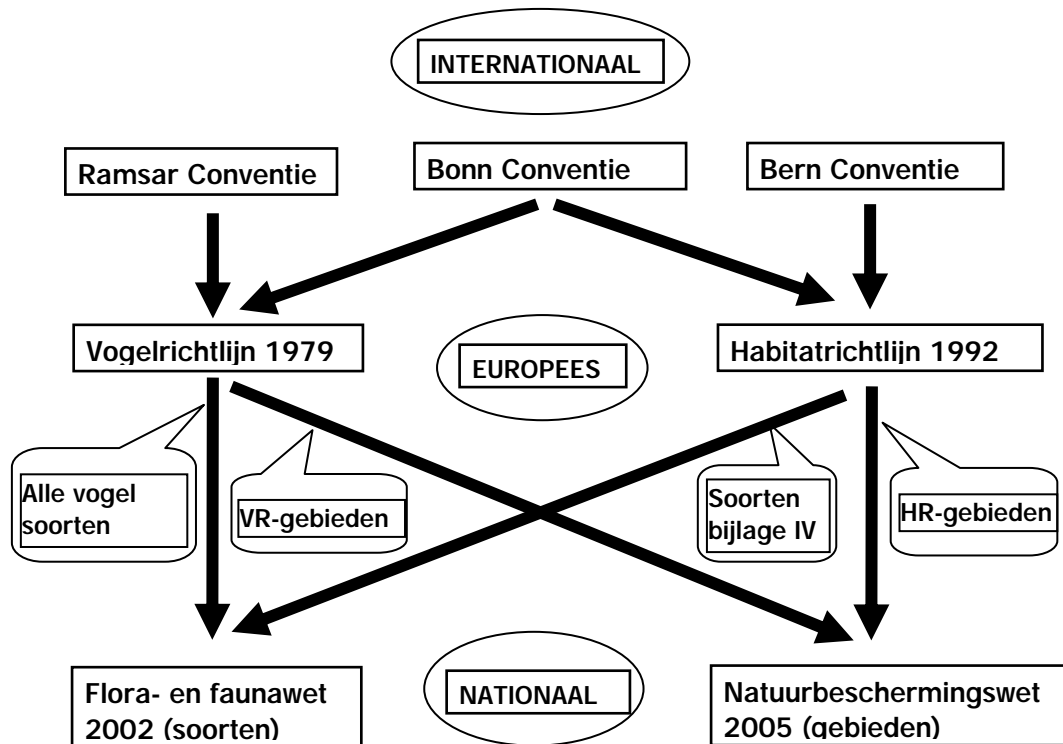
INTERNATIONAAL

Ramsar Conventie

Bonn Conventie

Bern Conventie

Vogelrichtlijn 1979

EUROPEES

Habitatrichtlijn 1992

Alle vogel soorten

VR-gebieden

Soorten bijlage IV

HR-gebieden

Flora- en faunawet 2002 (soorten)

NATIONAAL

Natuurbeschermingswet 2005 (gebieden)